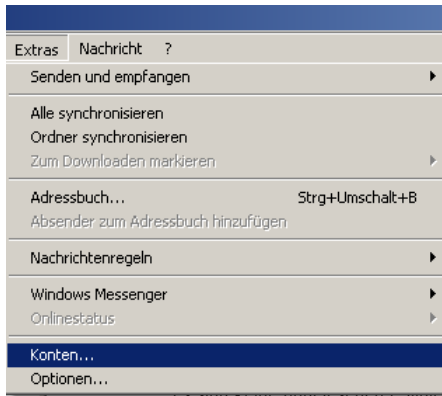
Extras Nachricht ?

Senden und empfangen

Alle synchronisieren
Ordner synchronisieren
Zum Downloaden markieren

Adressbuch... Strg+Umschalt+B
Absender zum Adressbuch hinzufügen

Nachrichtenregeln

Windows Messenger
Onlinestatus

Konten...
Optionen...